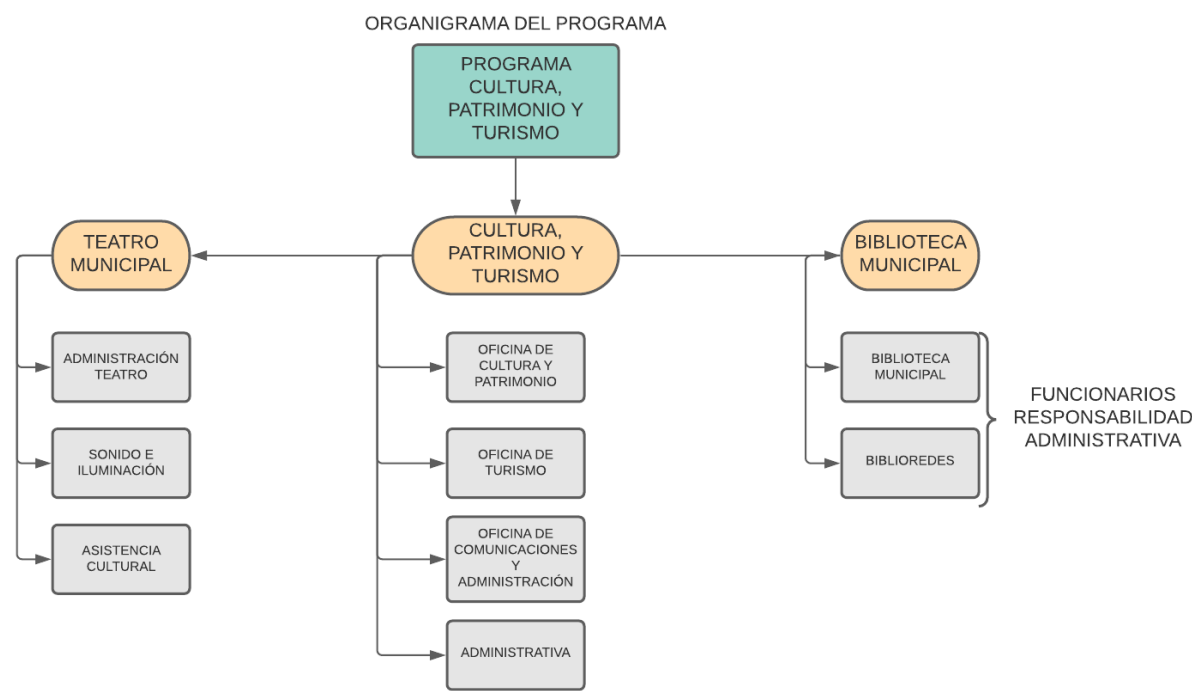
ORGANIGRAMA DEL PROGRAMA

PROGRAMA CULTURA, PATRIMONIO Y TURISMO

TEATRO MUNICIPAL

CULTURA, PATRIMONIO Y TURISMO

BIBLIOTECA MUNICIPAL

ADMINISTRACIÓN TEATRO

SONIDO E ILUMINACIÓN

ASISTENCIA CULTURAL

OFICINA DE CULTURA Y PATRIMONIO

OFICINA DE TURISMO

OFICINA DE COMUNICACIONES Y ADMINISTRACIÓN

ADMINISTRATIVA

BIBLIOTECA MUNICIPAL

BIBLIOREDES

FUNCIONARIOS RESPONSABILIDAD ADMINISTRATIVA